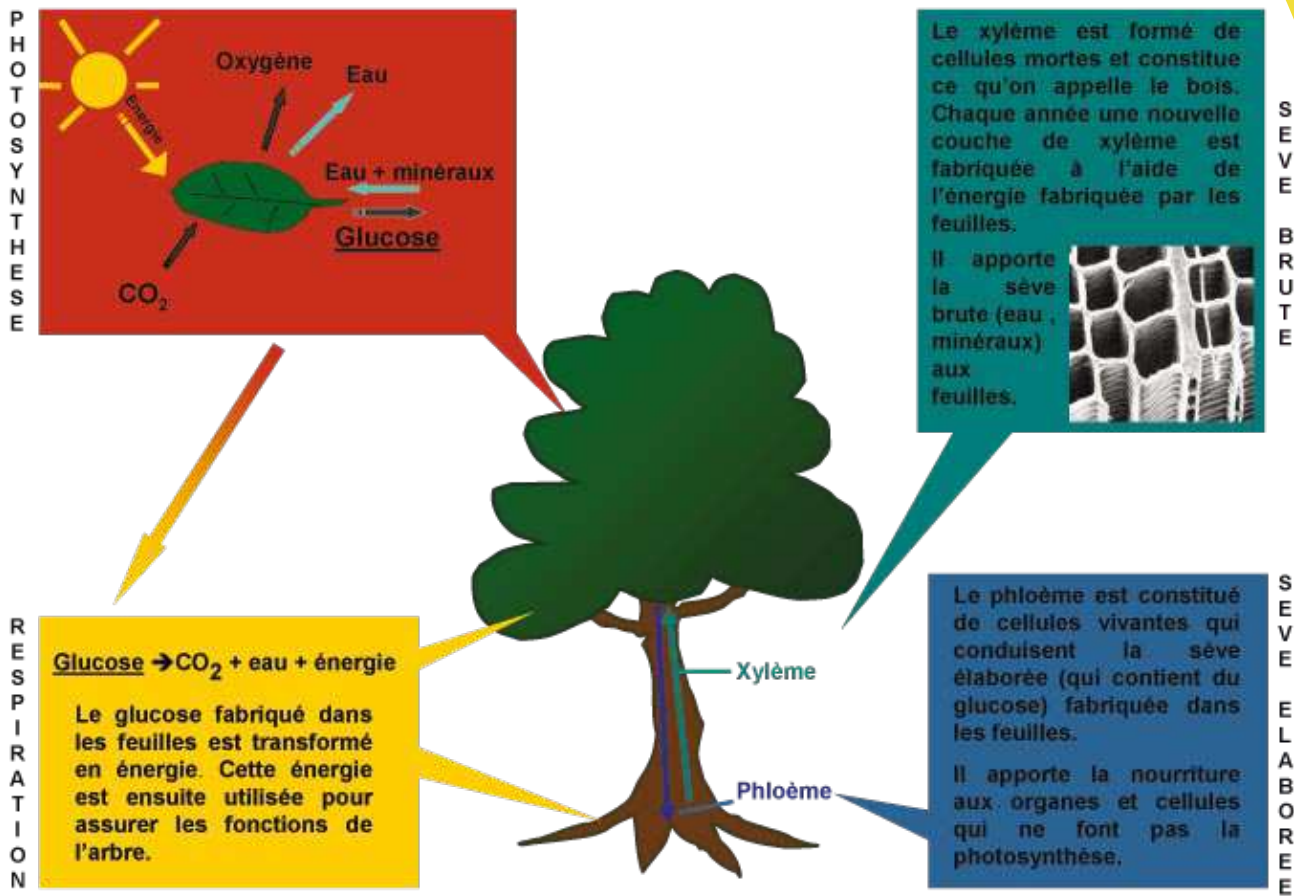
PHOTOSYNTHESE

Oxygène
Eau
Energie
Eau + minéraux
Glucose
$CO_2$

Le xylème est formé de cellules mortes et constitue ce qu'on appelle le bois. Chaque année une nouvelle couche de xylème est fabriquée à l'aide de l'énergie fabriquée par les feuilles.

Il apporte la sève brute (eau , minéraux) aux feuilles.

SEVE BRUTE

RESPIRATION

Glucose → $CO_2$ + eau + énergie

Le glucose fabriqué dans les feuilles est transformé en énergie. Cette énergie est ensuite utilisée pour assurer les fonctions de l'arbre.

Xylème
Phloème

Le phloème est constitué de cellules vivantes qui conduisent la sève élaborée (qui contient du glucose) fabriquée dans les feuilles.

Il apporte la nourriture aux organes et cellules qui ne font pas la photosynthèse.

SEVE ELABOREE